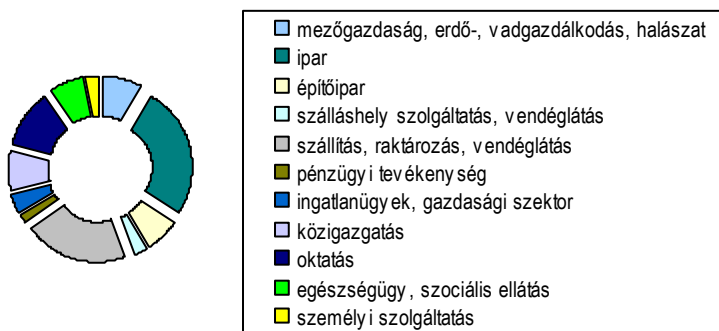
mezőgazdaság, erdő-, vadgazdálkodás, halászat
ipar
építőipar
szálláshely szolgáltatás, vendéglátás
szállítás, raktározás, vendéglátás
pénzügyi tevékenység
ingatlanügyek, gazdasági szektor
közigazgatás
oktatás
egészségügy, szociális ellátás
személyi szolgáltatás